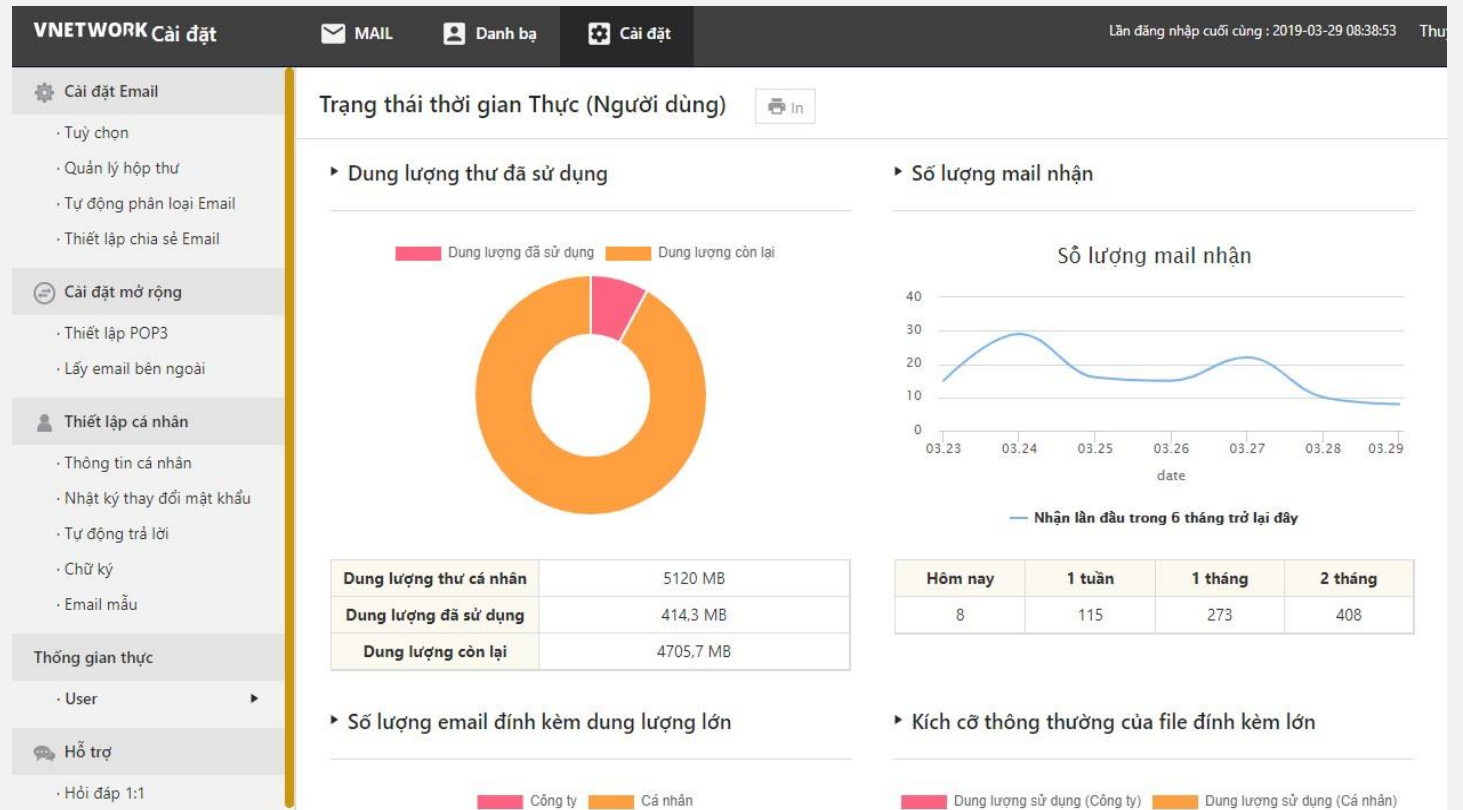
VNETWORK Cài đặt

MAIL

Danh bạ

Cài đặt

Lần đăng nhập cuối cùng : 2019-03-29 08:38:53 Thu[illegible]

Cài đặt Email

· Tuỳ chọn

· Quản lý hộp thư

· Tự động phân loại Email

· Thiết lập chia sẻ Email

Cài đặt mở rộng

· Thiết lập POP3

· Lấy email bên ngoài

Thiết lập cá nhân

· Thông tin cá nhân

· Nhật ký thay đổi mật khẩu

· Tự động trả lời

· Chữ ký

· Email mẫu

Thống gian thực

· User

Hỗ trợ

· Hỏi đáp 1:1

Trạng thái thời gian Thực (Người dùng)

In

▸ Dung lượng thư đã sử dụng

Dung lượng đã sử dụng

Dung lượng còn lại

| Dung lượng thư cá nhân | 5120 MB |
|---|---|
| Dung lượng đã sử dụng | 414,3 MB |
| Dung lượng còn lại | 4705,7 MB |

▸ Số lượng mail nhận

Số lượng mail nhận

40
30
20
10
0

03.23 03.24 03.25 03.26 03.27 03.28 03.29

date

Nhận lần đầu trong 6 tháng trở lại đây

| Hôm nay | 1 tuần | 1 tháng | 2 tháng |
|---|---|---|---|
| 8 | 115 | 273 | 408 |

▸ Số lượng email đính kèm dung lượng lớn

Công ty

Cá nhân

▸ Kích cỡ thông thường của file đính kèm lớn

Dung lượng sử dụng (Công ty)

Dung lượng sử dụng (Cá nhân)